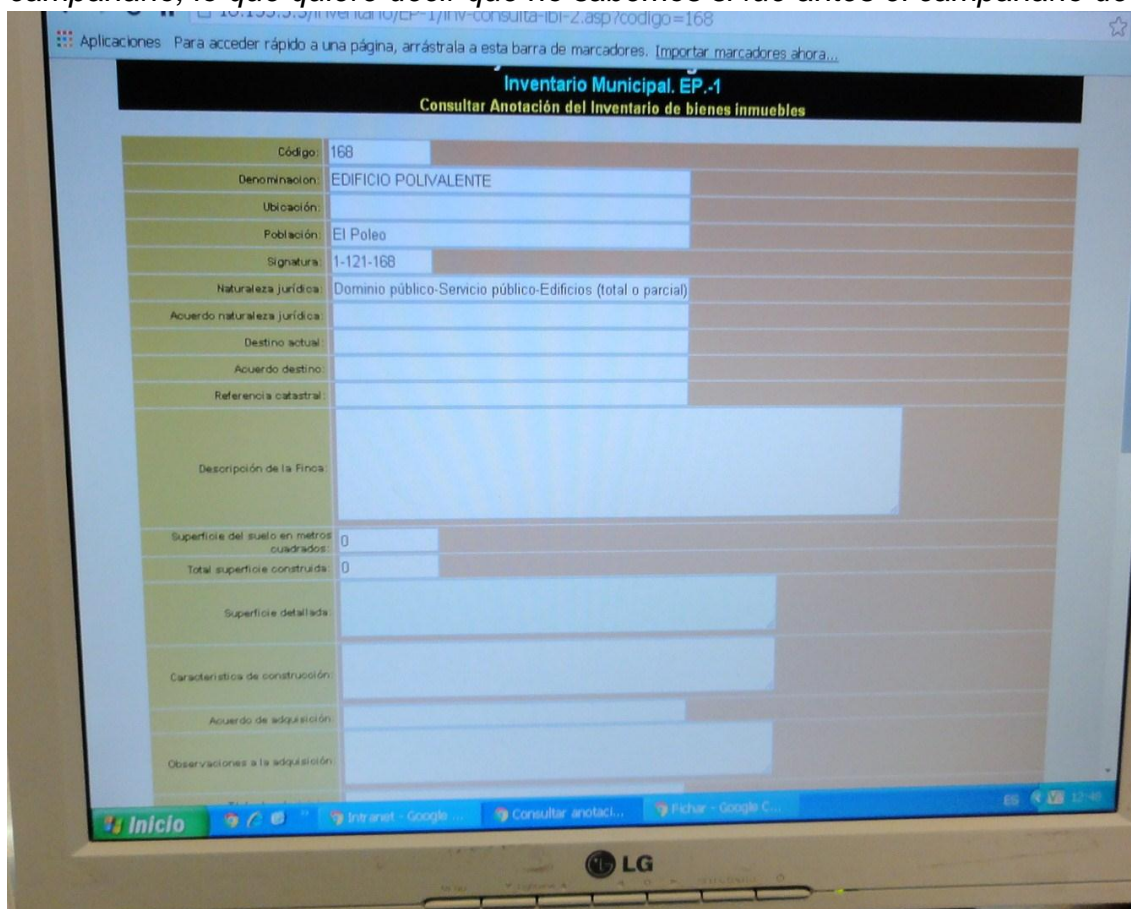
campanario, lo que quiere decir que no sabemos si fue antes el campanario de

10.155.5.5/inventario/EP-1/inv-consulta-ibi-2.asp?codigo=168

Aplicaciones Para acceder rápido a una página, arrástrala a esta barra de marcadores. Importar marcadores ahora...

Inventario Municipal. EP.-1
Consultar Anotación del Inventario de bienes inmuebles

| | |
|---|---|
| Código: | 168 |
| Denominacion: | EDIFICIO POLIVALENTE |
| Ubicación: | |
| Población: | El Poleo |
| Signatura: | 1-121-168 |
| Naturaleza jurídica: | Dominio público-Servicio público-Edificios (total o parcial) |
| Acuerdo naturaleza jurídica: | |
| Destino actual: | |
| Acuerdo destino: | |
| Referencia catastral: | |
| Descripción de la Finca: | |
| Superficie del suelo en metros cuadrados: | 0 |
| Total superficie construida: | 0 |
| Superficie detallada: | |
| Caracteristicas de construcción: | |
| Acuerdo de adquisición: | |
| Observaciones a la adquisición: | |

Inicio Intranet - Google ... Consultar anotaci... Fichar - Google C... ES 12:40

LG